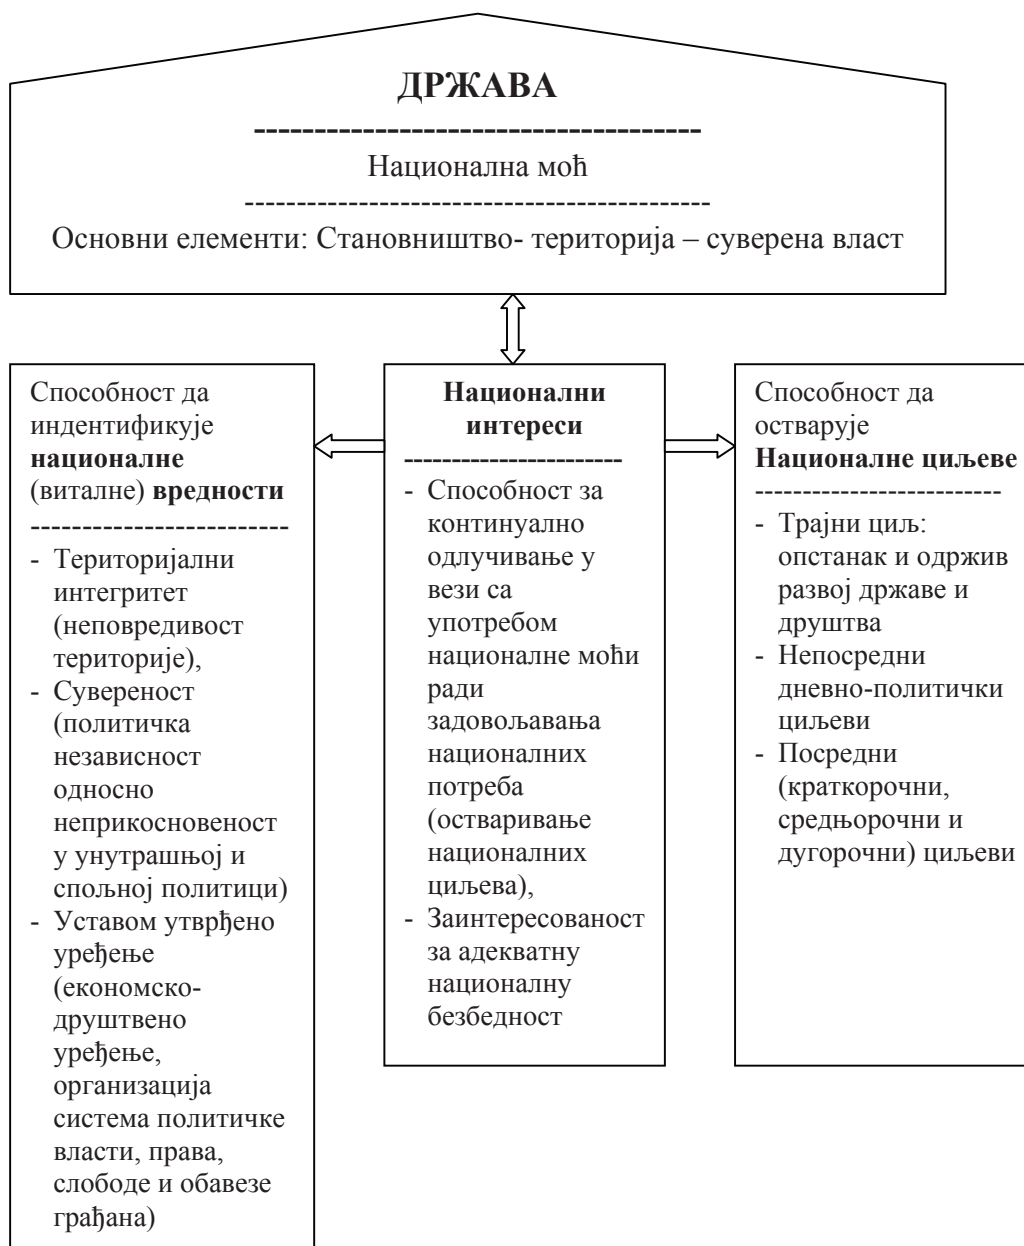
**ДРЖАВА**

--------------------------------------

Национална моћ

--------------------------------------------

Основни елементи: Становништво- територија – суверена власт

Способност да индентификује **националне** (виталне) **вредности**

-------------------------

- Територијални интегритет (неповредивост територије),
- Сувереност (политичка независност односно неприкосновеност у унутрашњој и спољној политици)
- Уставом утврђено уређење (економско-друштвено уређење, организација система политичке власти, права, слободе и обавезе грађана)

**Национални интереси**

----------------------

- Способност за континуално одлучивање у вези са употребом националне моћи ради задовољавања националних потреба (остваривање националних циљева),
- Заинтересованост за адекватну националну безбедност

Способност да остварује **Националне циљеве**

-------------------------

- Трајни циљ: опстанак и одржив развој државе и друштва
- Непосредни дневно-политички циљеви
- Посредни (краткорочни, средњорочни и дугорочни) циљеви